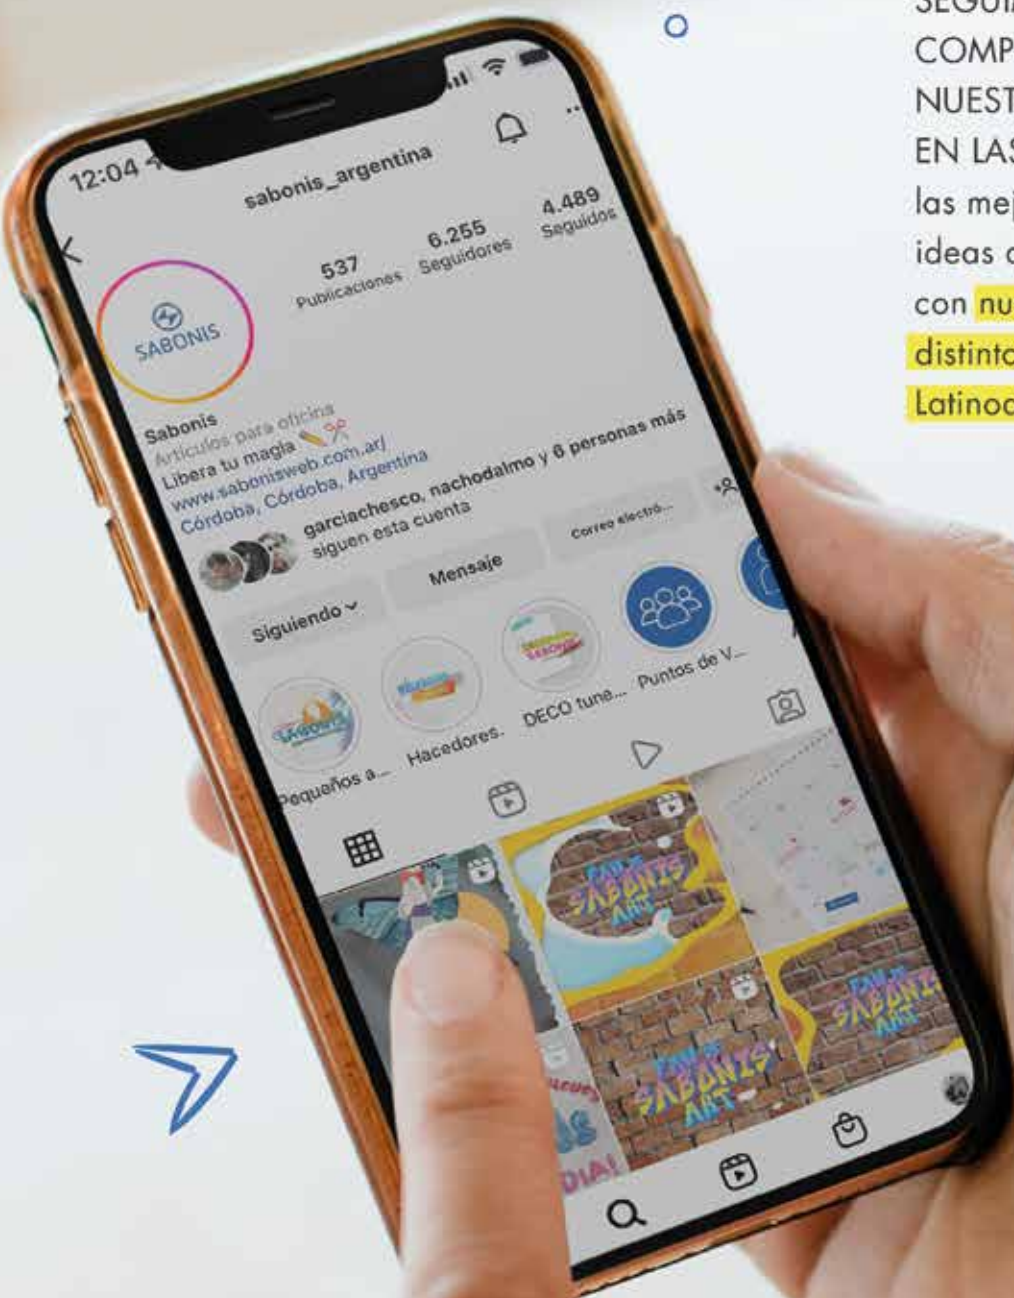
SEGUI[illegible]
COMP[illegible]
NUEST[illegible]
EN LA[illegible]
las mej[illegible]
ideas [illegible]
con nu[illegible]
distint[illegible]
Latino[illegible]

12:04

sabonis_argentina

537 Publicaciones
6.255 Seguidores
4.489 Seguidos

SABONIS

Sabonis
Artículos para oficina
Libera tu magia
www.sabonisweb.com.ar/
Córdoba, Córdoba, Argentina

garciachesco, nachodalmo y 6 personas más siguen esta cuenta

Siguiendo
Mensaje
Correo electró...

Pequeños a...
Hacedores.
DECO tune...
Puntos de V...

FAN DE SABONIS ART
FAN DE SABONIS ART
FAN DE SABONIS ART
DIA!